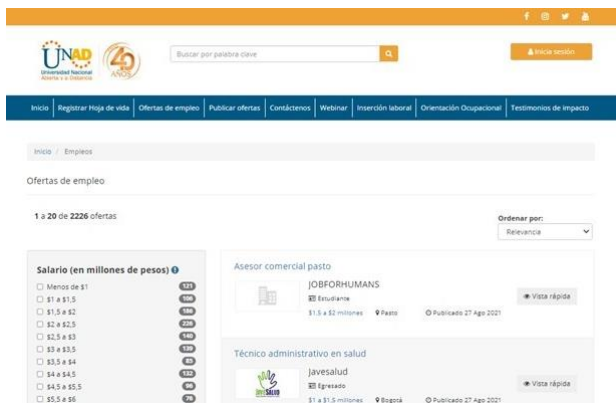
UNAD Universidad Nacional Abierta y a Distancia

40 AÑOS

Buscar por palabra clave

Inicia sesión

Inicio | Registrar Hoja de vida | Ofertas de empleo | Publicar ofertas | Contáctenos | Webinar | Inserción laboral | Orientación Ocupacional | Testimonios de impacto

Inicio / Empleos

Ofertas de empleo

1 a 20 de 2226 ofertas

Ordenar por:
Relevancia

Salario (en millones de pesos)
Menos de $1 121
$1 a $1,5 106
$1,5 a $2 186
$2 a $2,5 226
$2,5 a $3 140
$3 a $3,5 120
$3,5 a $4 83
$4 a $4,5 132
$4,5 a $5,5 90
$5,5 a $6 76

Asesor comercial pasto
JOBFORHUMANS
Estudiante
$1,5 a $2 millones Pasto Publicado 27 Ago 2021
Vista rápida

Técnico administrativo en salud
Javesalud
Egresado
$1 a $1,5 millones Bogotá Publicado 27 Ago 2021
Vista rápida